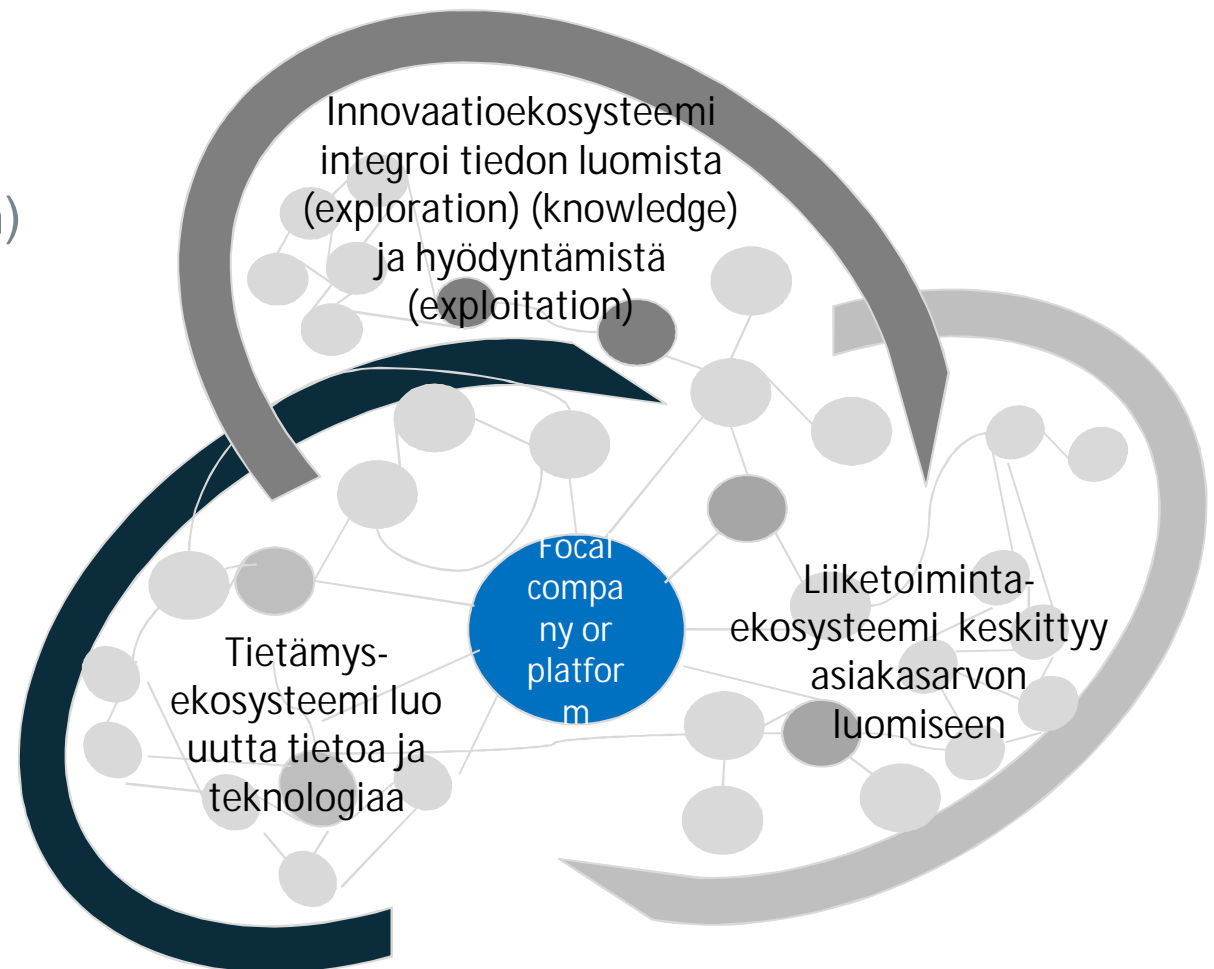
)

Innovaatioekosysteemi integroi tiedon luomista (exploration) (knowledge) ja hyödyntämistä (exploitation)

Focal compa ny or platfor m

Liiketoiminta-ekosysteemi keskittyy asiakasarvon luomiseen

Tietämys-ekosysteemi luo uutta tietoa ja teknologiaa